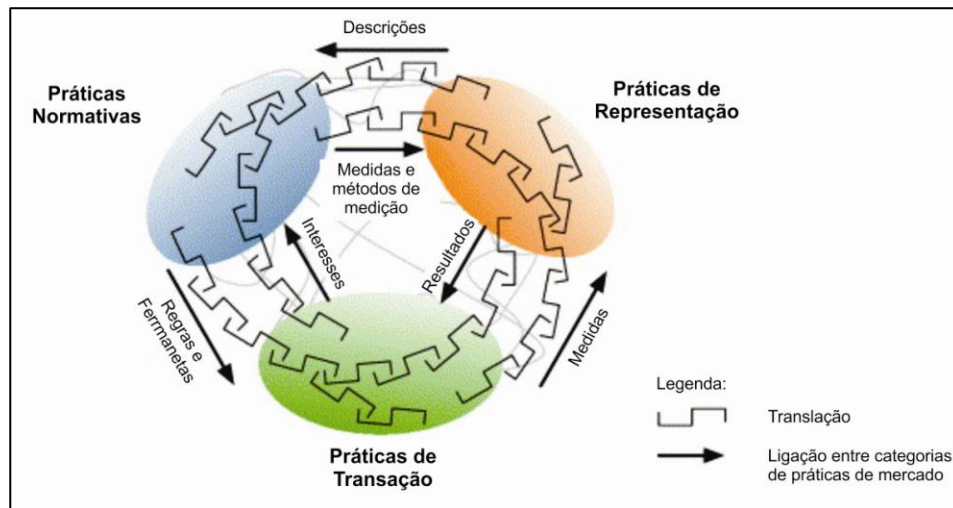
Descrições

Práticas Normativas

Práticas de Representação

Medidas e métodos de medição

Interesses

Resultados

Regras e Fermanetas

Medidas

Práticas de Transação

Legenda:

Translação

Ligação entre categorias de práticas de mercado